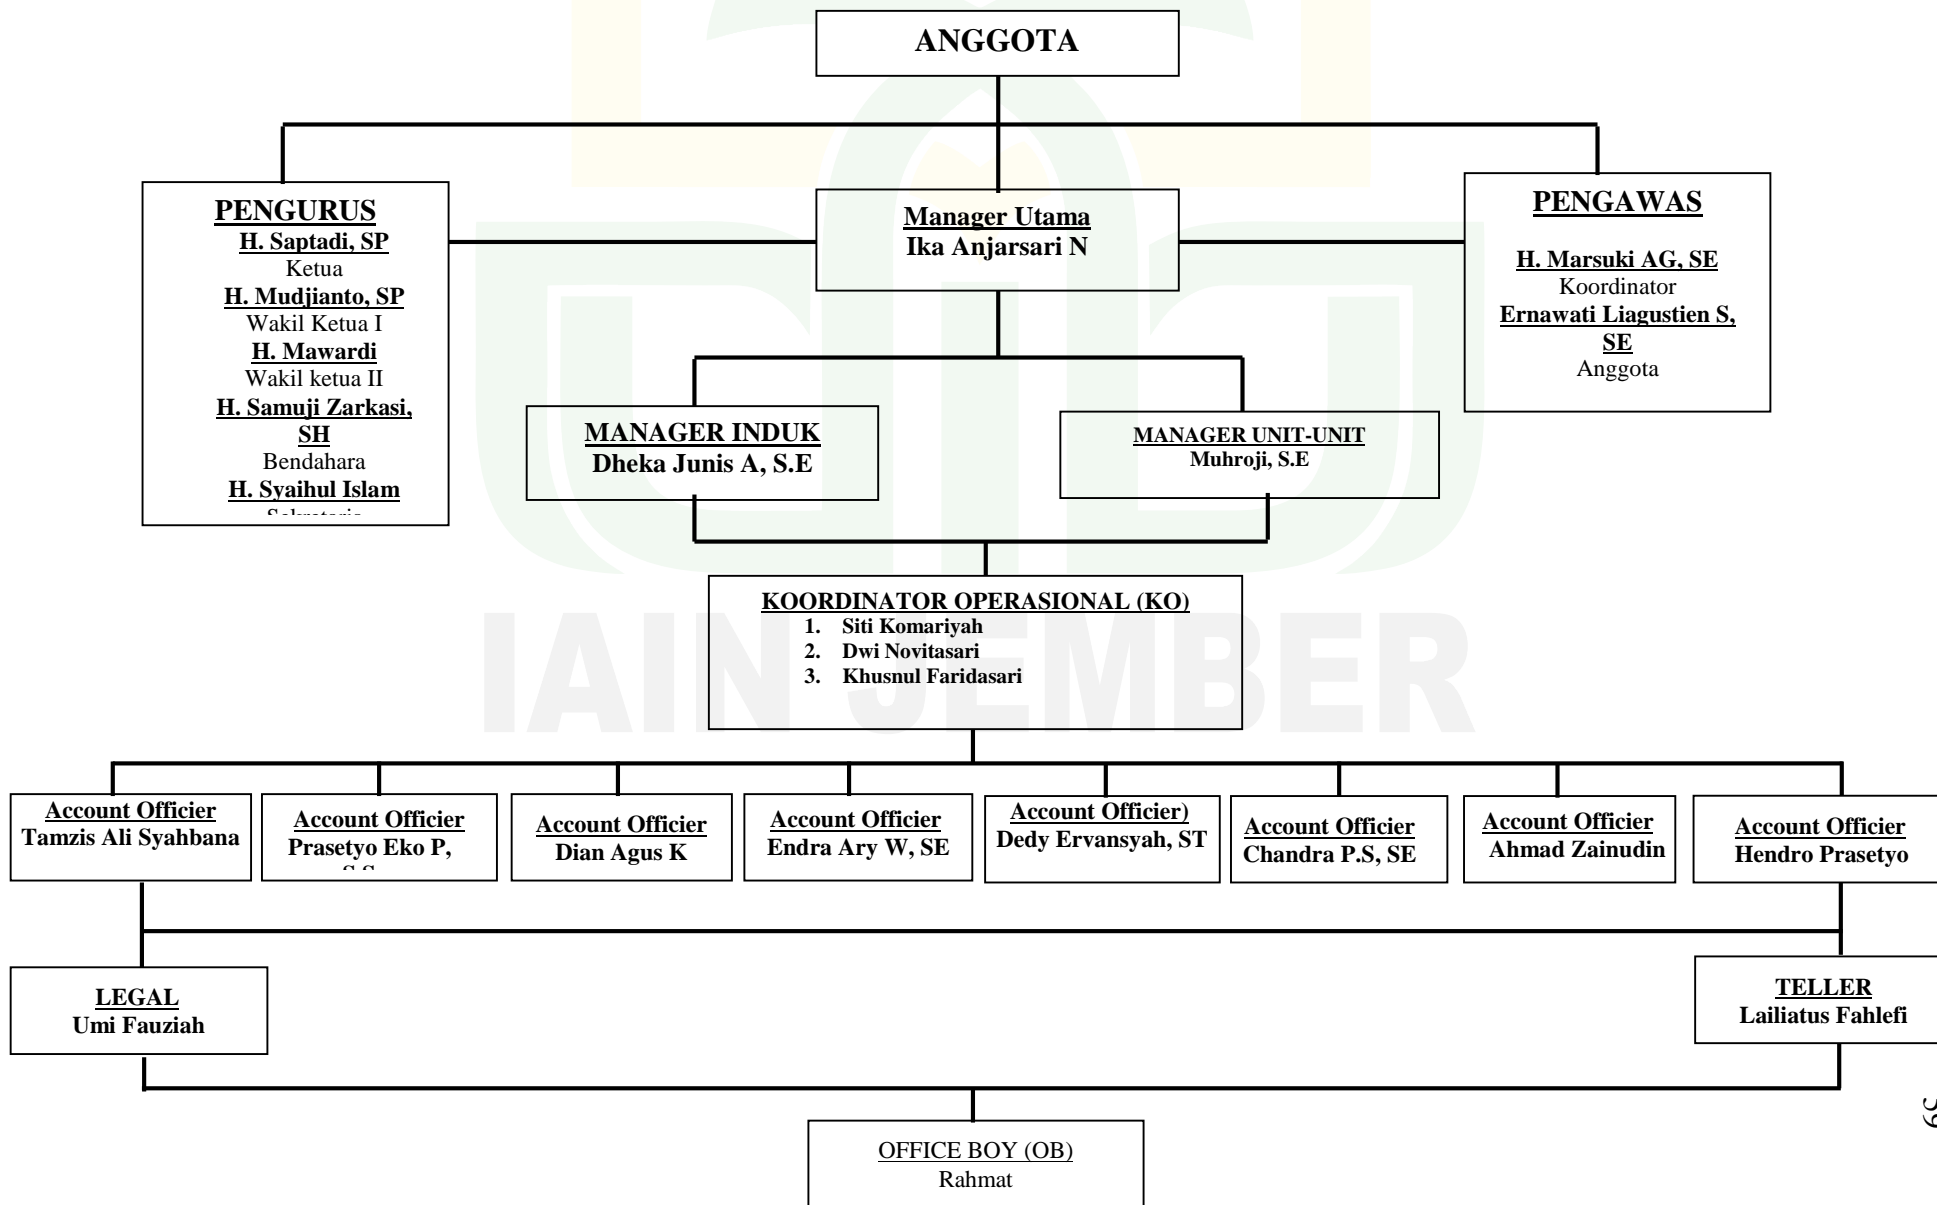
ANGGOTA

PENGURUS
H. Saptadi, SP
Ketua
H. Mudjianto, SP
Wakil Ketua I
H. Mawardi
Wakil ketua II
H. Samuji Zarkasi, SH
Bendahara
H. Syaihul Islam
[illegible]

Manager Utama
Ika Anjarsari N

PENGAWAS
H. Marsuki AG, SE
Koordinator
Ernawati Liagustien S, SE
Anggota

MANAGER INDUK
Dheka Junis A, S.E

MANAGER UNIT-UNIT
Muhroji, S.E

KOORDINATOR OPERASIONAL (KO)
1. Siti Komariyah
2. Dwi Novitasari
3. Khusnul Faridasari

IAIN JEMBER

Account Officier
Tamzis Ali Syahbana

Account Officier
Prasetyo Eko P, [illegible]

Account Officier
Dian Agus K

Account Officier
Endra Ary W, SE

Account Officier)
Dedy Ervansyah, ST

Account Officier
Chandra P.S, SE

Account Officier
Ahmad Zainudin

Account Officier
Hendro Prasetyo

LEGAL
Umi Fauziah

TELLER
Lailiatus Fahlefi

OFFICE BOY (OB)
Rahmat

59